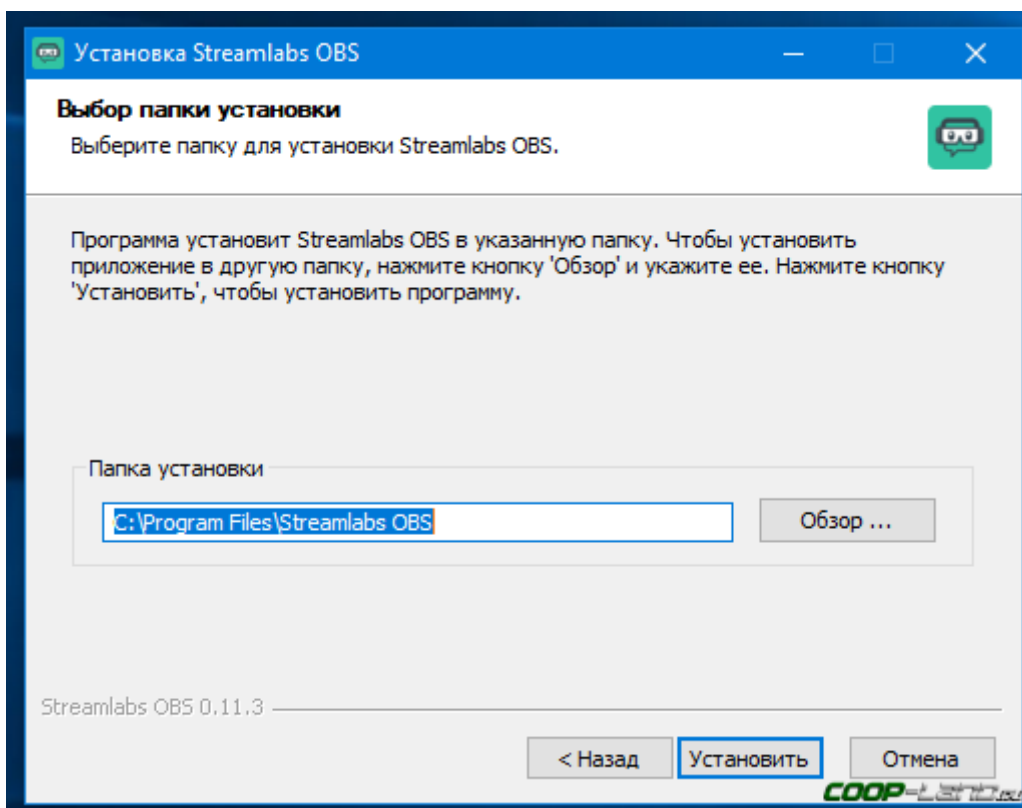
Установка Streamlabs OBS

Выбор папки установки
Выберите папку для установки Streamlabs OBS.

Программа установит Streamlabs OBS в указанную папку. Чтобы установить приложение в другую папку, нажмите кнопку 'Обзор' и укажите ее. Нажмите кнопку 'Установить', чтобы установить программу.

Папка установки
C:\Program Files\Streamlabs OBS
Обзор ...

Streamlabs OBS 0.11.3

< Назад
Установить
Отмена

COOP-LAND.ru